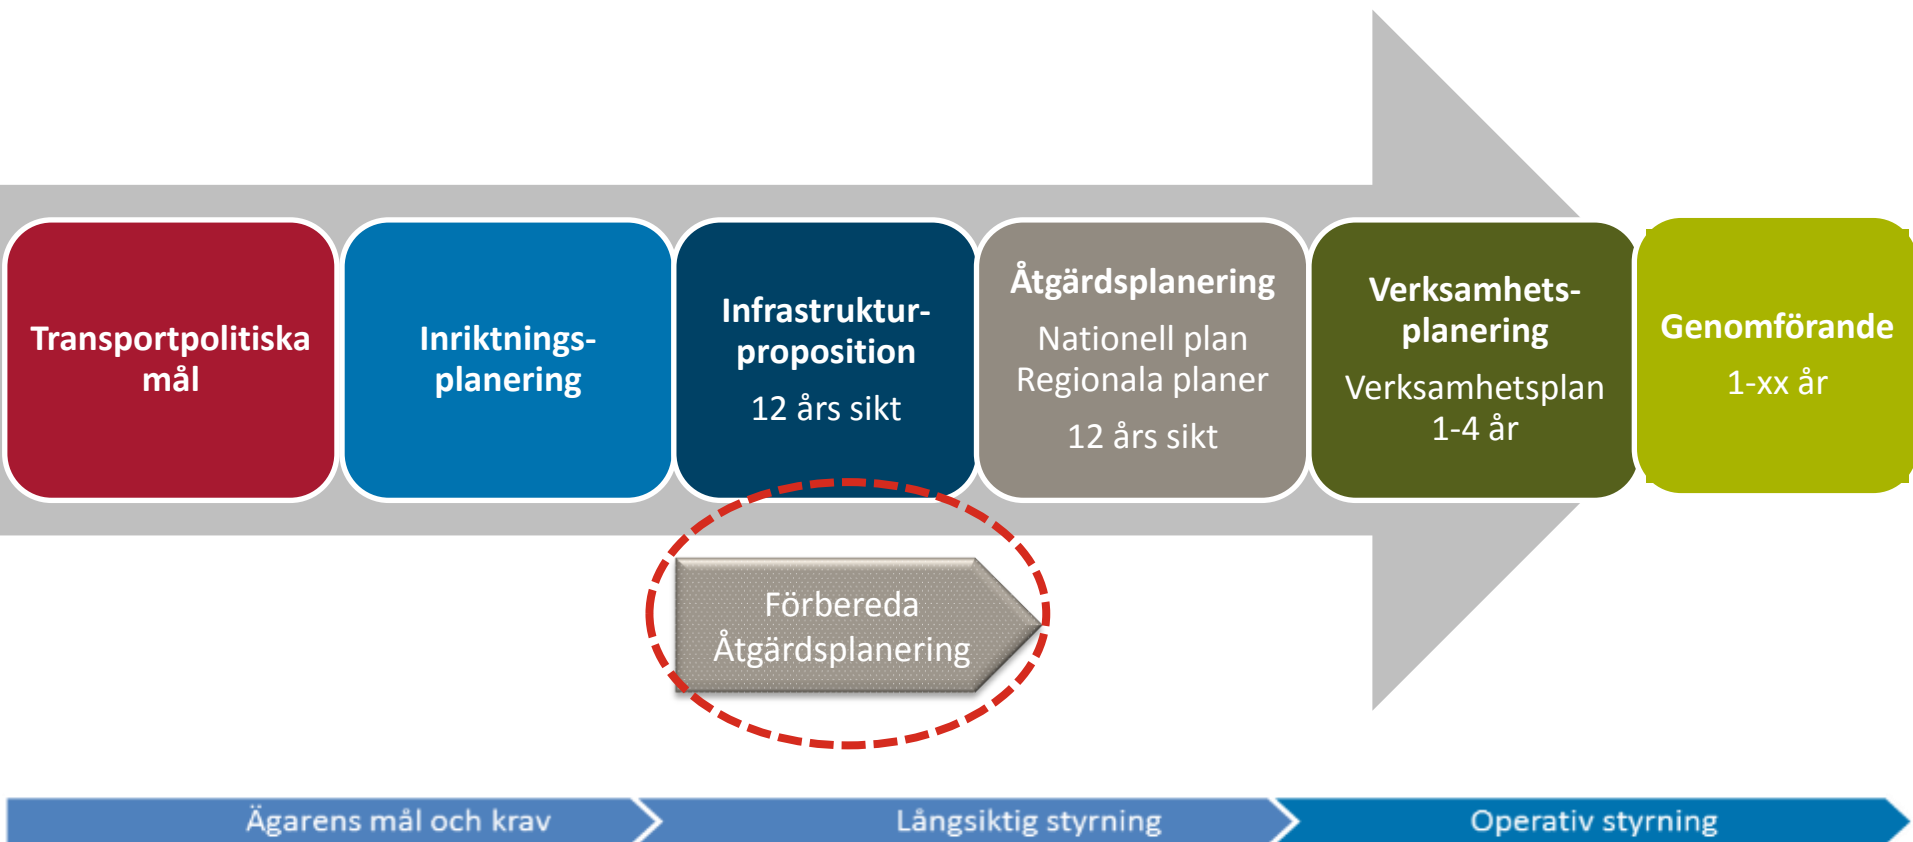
Transportpolitiska mål

Inriktnings-planering

Infrastruktur-proposition

12 års sikt

Åtgärdsplanering

Nationell plan
Regionala planer

12 års sikt

Verksamhets-planering

Verksamhetsplan
1-4 år

Genomförande

1-xx år

Förbereda Åtgärdsplanering

Ägarens mål och krav

Långsiktig styrning

Operativ styrning